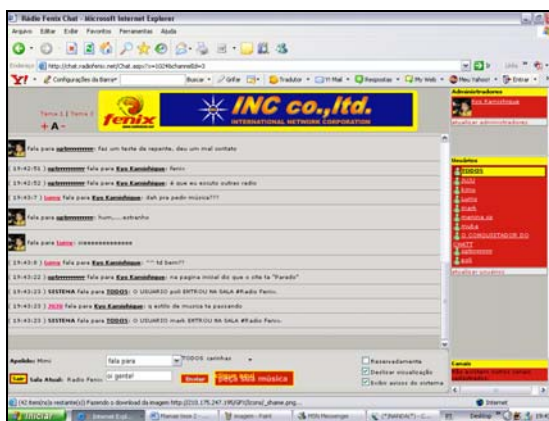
Rádio Fenix Chat - Microsoft Internet Explorer

Arquivo Editar Exibir Favoritos Ferramentas Ajuda

Endereço http://chat.radiofenix.net/Chat.aspx?c=1024&channelId=3

Y! Configurações da Barra Buscar Grifar Tradutor Mail Respostas My Web Meu Yahoo! Entrar

Tema 1 | Tema 2
+ A -

fenix

INC co.,ltd.
INTERNATIONAL NETWORK CORPORATION

Administradores
Kyo Kaminhique
atualizar administradores

fala para agrrrrrrrrrr: faz um teste de repente, deu um mal contato

[ 19:42:51 ] agrrrrrrrrrr fala para Kyo Kaminhique: fenix

[ 19:42:52 ] agrrrrrrrrrr fala para Kyo Kaminhique: é que eu escuto outras radio

[ 19:43:? ] Luma fala para Kyo Kaminhique: dah pra pedir música???

fala para agrrrrrrrrrr: hum,.....estranho

fala para Luma: simmmmmmmmmmm

[ 19:43:? ] Luma fala para Kyo Kaminhique: ^^ td bem??

[ 19:43:22 ] agrrrrrrrrrr fala para Kyo Kaminhique: na pagina inital diz que o site ta "Parado"

[ 19:43:23 ] SISTEMA fala para TODOS: O USUARIO jesh ENTROU NA SALA #Radio Fenix.

[ 19:43:23 ] JKISI fala para Kyo Kaminhique: o estilo de musica ta passando

[ 19:43:23 ] SISTEMA fala para TODOS: O USUARIO mark ENTROU NA SALA #Radio Fenix.

Usuários
TODOS
Rick
bina
Luma
mark
monica ss
muka
O CONQUISTADOR DO CHATT
agrrrrrrrrrr
sol
atualizar usuários

Apelido: Mimi
fala para
TODOS
oi gente!
Sair
Sala Atual: Radio Fenix
Enviar
peça sua música

Reservadamente
Destacar visualização
Exibir avisos do sistema

Canais
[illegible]

(42 itens(ns) restante(s)) Fazendo o download da imagem http://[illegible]/Icons/_shane.png...
Internet

Iniciar
Internet Expl...
Manual dos I...
imagem - Paint
MSN Messenger
(*RANDA*) - C...
PT
Desktop
19:44